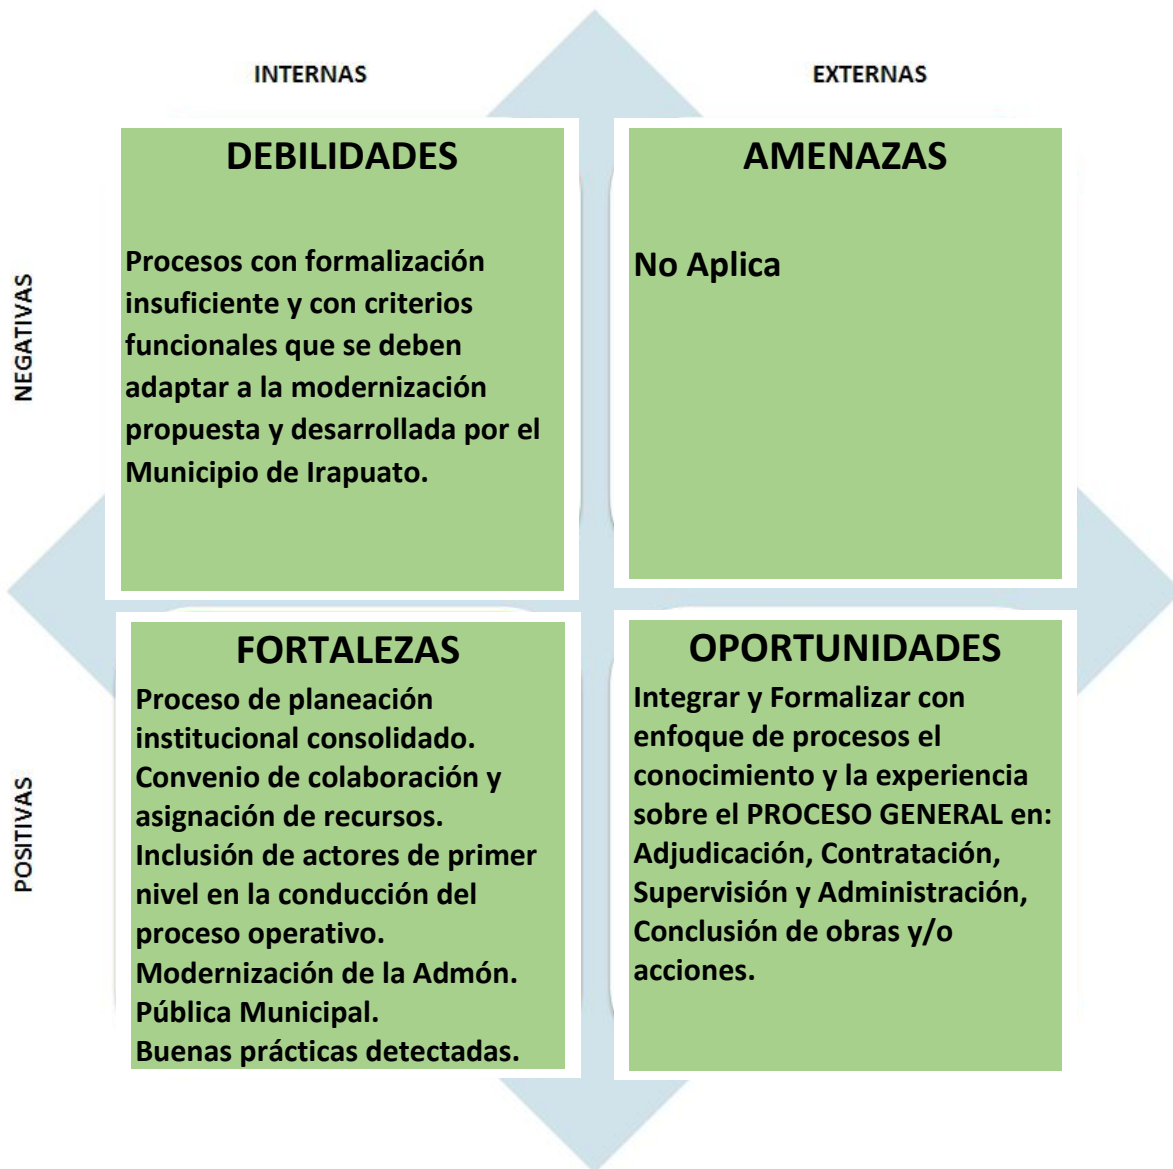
INTERNAS

EXTERNAS

NEGATIVAS

DEBILIDADES

Procesos con formalización insuficiente y con criterios funcionales que se deben adaptar a la modernización propuesta y desarrollada por el Municipio de Irapuato.

AMENAZAS

No Aplica

POSITIVAS

FORTALEZAS

Proceso de planeación institucional consolidado.
Convenio de colaboración y asignación de recursos.
Inclusión de actores de primer nivel en la conducción del proceso operativo.
Modernización de la Admón. Pública Municipal.
Buenas prácticas detectadas.

OPORTUNIDADES

Integrar y Formalizar con enfoque de procesos el conocimiento y la experiencia sobre el PROCESO GENERAL en: Adjudicación, Contratación, Supervisión y Administración, Conclusión de obras y/o acciones.